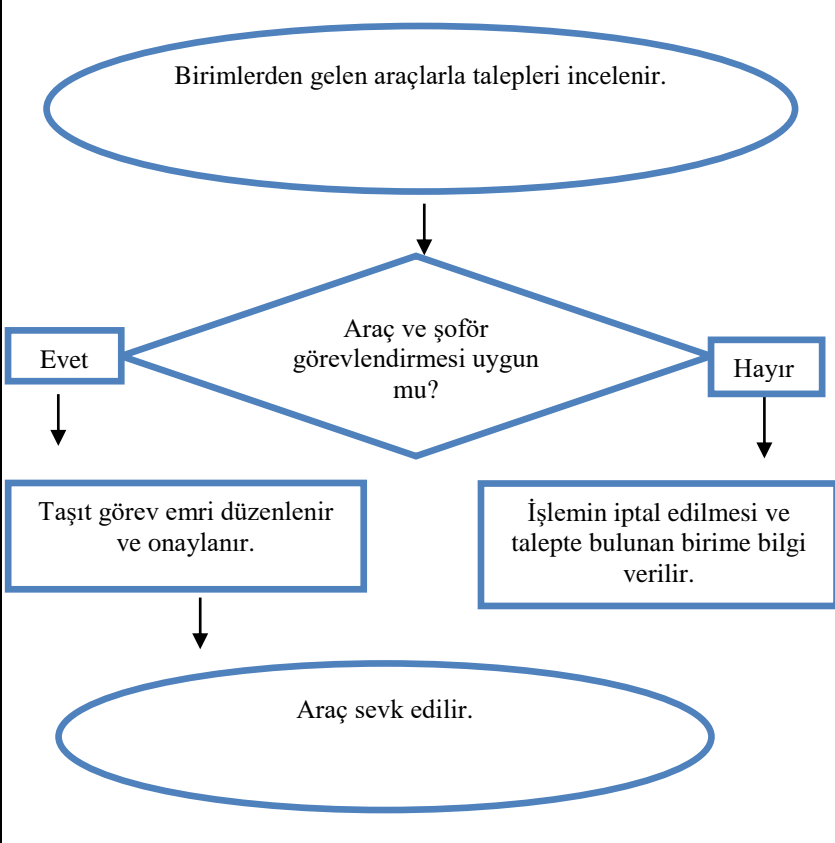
Birimlerden gelen araçlarla talepleri incelenir.

Araç ve şoför görevlendirmesi uygun mu?

Evet

Hayır

Taşıt görev emri düzenlenir ve onaylanır.

İşlemin iptal edilmesi ve talepte bulunan birime bilgi verilir.

Araç sevk edilir.